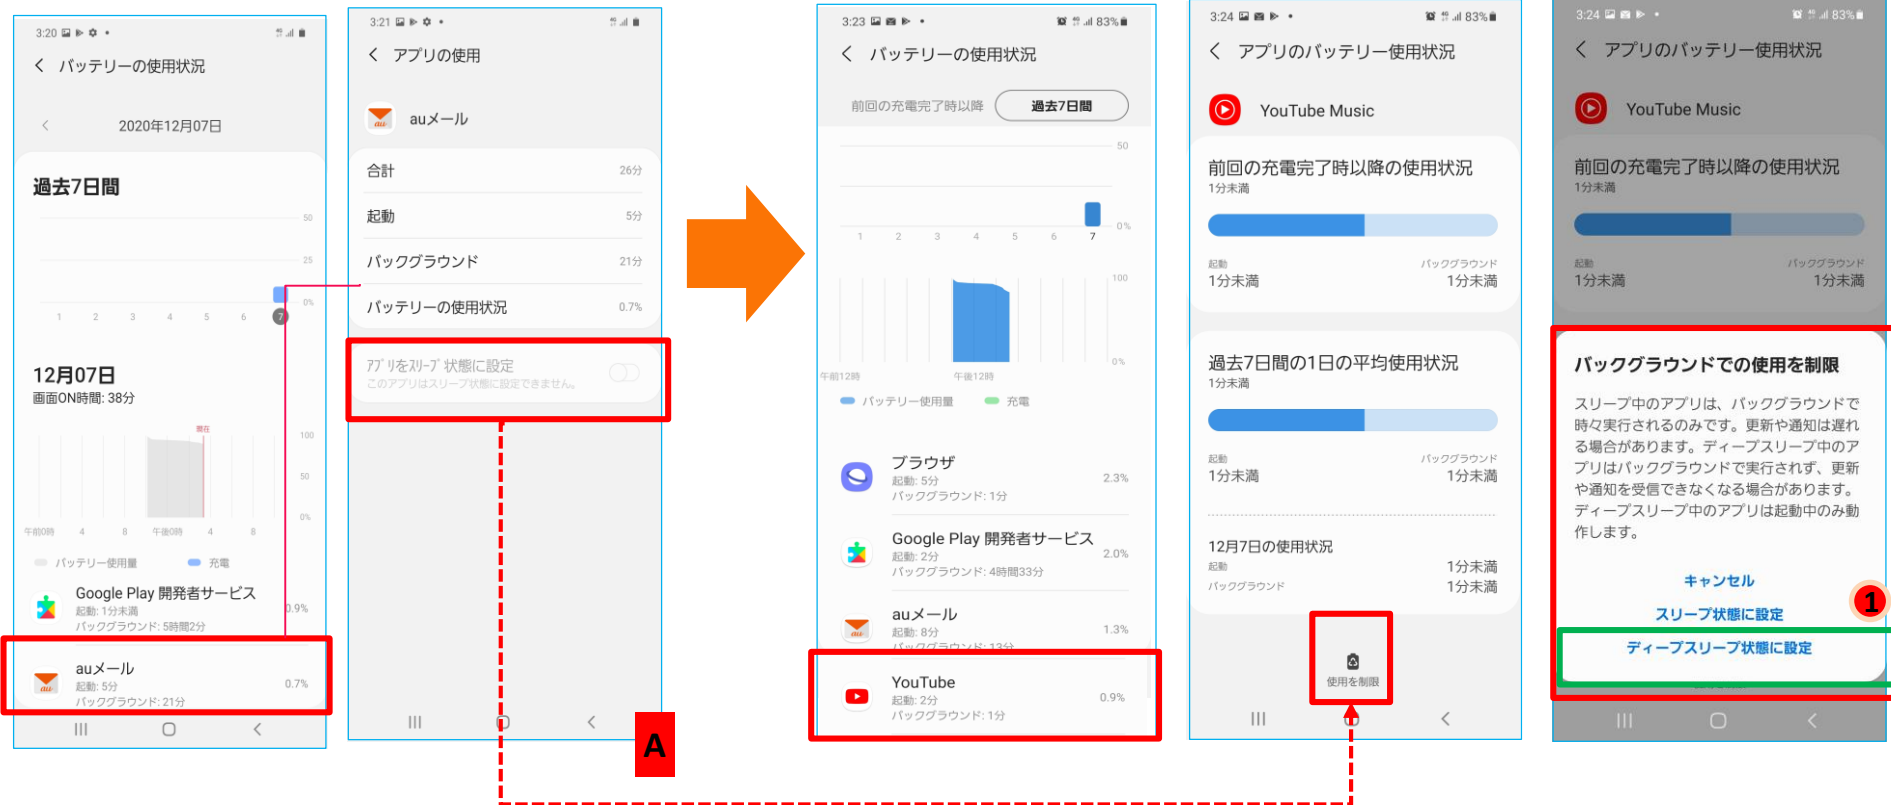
3:20

バッテリーの使用状況

2020年12月07日

過去7日間

50
25
0%
1 2 3 4 5 6 7

12月07日
画面ON時間: 38分

現在
100
50
0%
午前0時 4 8 午後0時 4 8

バッテリー使用量　充電

Google Play 開発者サービス
起動: 1分未満
バックグラウンド: 5時間2分
0.9%

auメール
起動: 5分
バックグラウンド: 21分
0.7%

3:21

アプリの使用

auメール

合計 26分
起動 5分
バックグラウンド 21分
バッテリーの使用状況 0.7%

アプリをスリープ状態に設定
このアプリはスリープ状態に設定できません。

A

3:23 83%

バッテリーの使用状況

前回の充電完了時以降　過去7日間

50
0%
1 2 3 4 5 6 7
100
0%
午前12時　午後12時

バッテリー使用量　充電

ブラウザ
起動: 5分
バックグラウンド: 1分
2.3%

Google Play 開発者サービス
起動: 2分
バックグラウンド: 4時間33分
2.0%

auメール
起動: 8分
バックグラウンド: 13分
1.3%

YouTube
起動: 2分
バックグラウンド: 1分
0.9%

3:24 83%

アプリのバッテリー使用状況

YouTube Music

前回の充電完了時以降の使用状況
1分未満
起動
1分未満
バックグラウンド
1分未満

過去7日間の1日の平均使用状況
1分未満
起動
1分未満
バックグラウンド
1分未満

12月7日の使用状況
起動 1分未満
バックグラウンド 1分未満

使用を制限

3:24 83%

アプリのバッテリー使用状況

YouTube Music

前回の充電完了時以降の使用状況
1分未満
起動
1分未満
バックグラウンド
1分未満

バックグラウンドでの使用を制限

スリープ中のアプリは、バックグラウンドで時々実行されるのみです。更新や通知は遅れる場合があります。ディープスリープ中のアプリはバックグラウンドで実行されず、更新や通知を受信できなくなる場合があります。ディープスリープ中のアプリは起動中のみ動作します。

キャンセル
スリープ状態に設定
1
ディープスリープ状態に設定